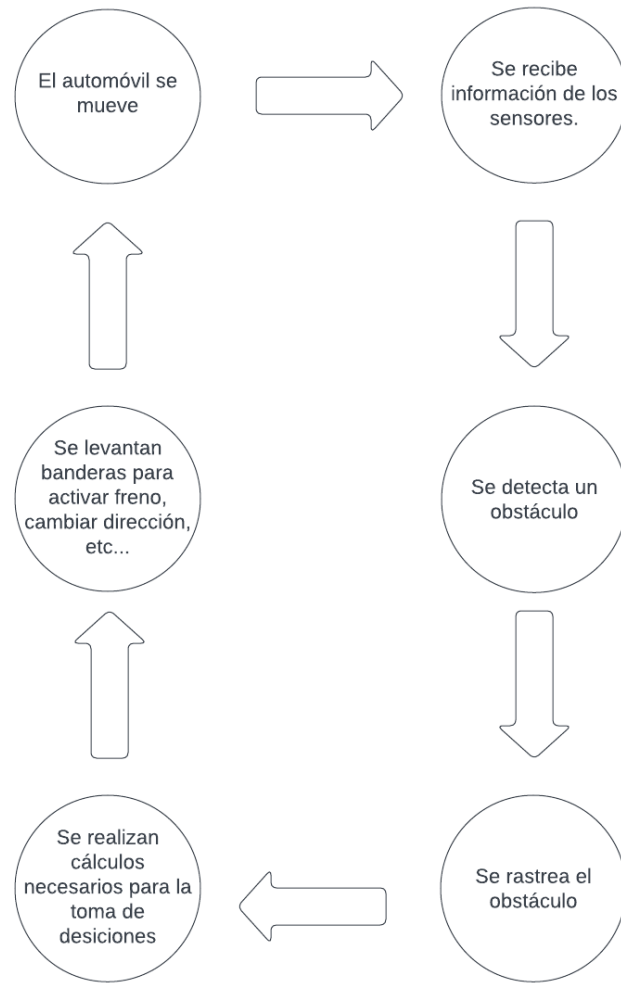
El automóvil se mueve

Se recibe información de los sensores.

Se detecta un obstáculo

Se rastrea el obstáculo

Se realizan cálculos necesarios para la toma de desiciones

Se levantan banderas para activar freno, cambiar dirección, etc...